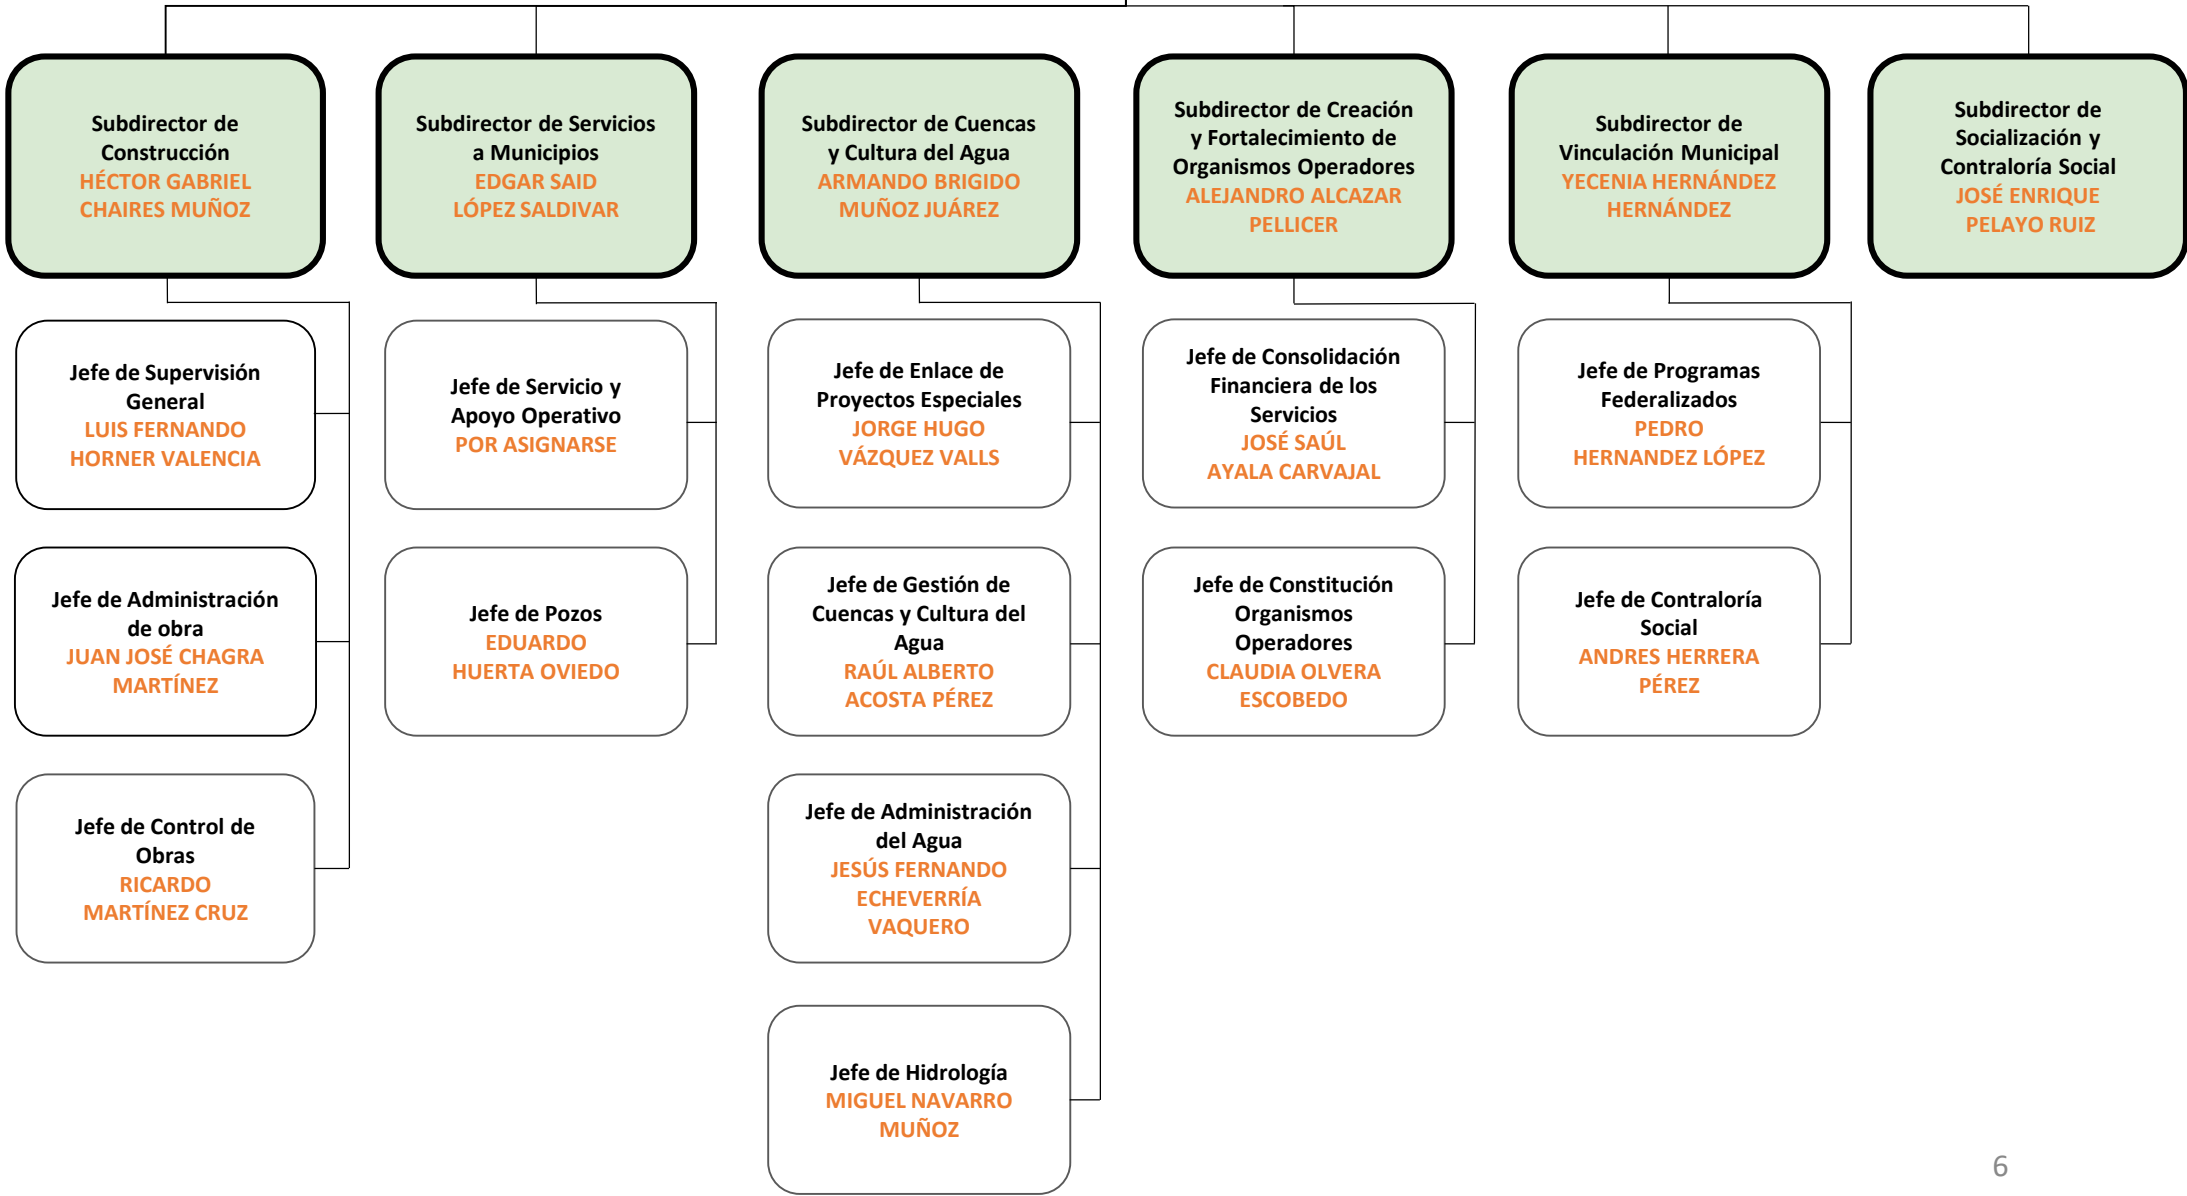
Subdirector de Construcción
HÉCTOR GABRIEL CHAIRES MUÑOZ

Subdirector de Servicios a Municipios
EDGAR SAID LÓPEZ SALDIVAR

Subdirector de Cuencas y Cultura del Agua
ARMANDO BRIGIDO MUÑOZ JUÁREZ

Subdirector de Creación y Fortalecimiento de Organismos Operadores
ALEJANDRO ALCAZAR PELLICER

Subdirector de Vinculación Municipal
YECENIA HERNÁNDEZ HERNÁNDEZ

Subdirector de Socialización y Contraloría Social
JOSÉ ENRIQUE PELAYO RUIZ

Jefe de Supervisión General
LUIS FERNANDO HORNER VALENCIA

Jefe de Administración de obra
JUAN JOSÉ CHAGRA MARTÍNEZ

Jefe de Control de Obras
RICARDO MARTÍNEZ CRUZ

Jefe de Servicio y Apoyo Operativo
POR ASIGNARSE

Jefe de Pozos
EDUARDO HUERTA OVIEDO

Jefe de Enlace de Proyectos Especiales
JORGE HUGO VÁZQUEZ VALLS

Jefe de Gestión de Cuencas y Cultura del Agua
RAÚL ALBERTO ACOSTA PÉREZ

Jefe de Administración del Agua
JESÚS FERNANDO ECHEVERRÍA VAQUERO

Jefe de Hidrología
MIGUEL NAVARRO MUÑOZ

Jefe de Consolidación Financiera de los Servicios
JOSÉ SAÚL AYALA CARVAJAL

Jefe de Constitución Organismos Operadores
CLAUDIA OLVERA ESCOBEDO

Jefe de Programas Federalizados
PEDRO HERNANDEZ LÓPEZ

Jefe de Contraloría Social
ANDRES HERRERA PÉREZ

6